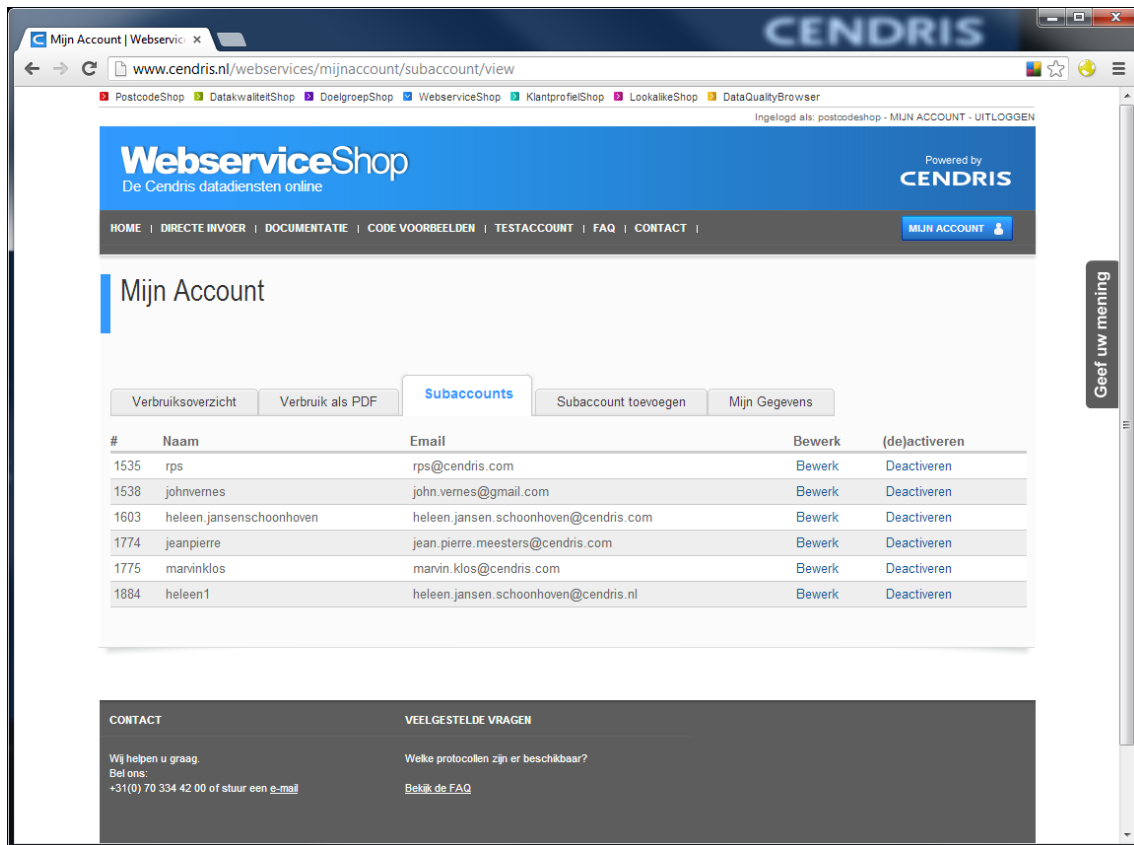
Mijn Account | Webservic ×

CENDRIS

www.cendris.nl/webservices/mijnaccount/subaccount/view

PostcodeShop DatakwaliteitShop DoelgroepShop WebserviceShop KlantprofielShop LookalikeShop DataQualityBrowser

Ingelogd als: postcodeshop - MIJN ACCOUNT - UITLOGGEN

WebserviceShop
De Cendris datadiensten online

Powered by
CENDRIS

HOME | DIRECTE INVOER | DOCUMENTATIE | CODE VOORBEELDEN | TESTACCOUNT | FAQ | CONTACT |

MIJN ACCOUNT

Geef uw mening

Mijn Account

Verbruiksoverzicht | Verbruik als PDF | Subaccounts | Subaccount toevoegen | Mijn Gegevens

| # | Naam | Email | Bewerk | (de)activeren |
|---|---|---|---|---|
| 1535 | rps | rps@cendris.com | Bewerk | Deactiveren |
| 1538 | johnvernes | john.vernes@gmail.com | Bewerk | Deactiveren |
| 1603 | heleen.jansenschoonhoven | heleen.jansen.schoonhoven@cendris.com | Bewerk | Deactiveren |
| 1774 | jeanpierre | jean.pierre.meesters@cendris.com | Bewerk | Deactiveren |
| 1775 | marvinklos | marvin.klos@cendris.com | Bewerk | Deactiveren |
| 1884 | heleen1 | heleen.jansen.schoonhoven@cendris.nl | Bewerk | Deactiveren |

CONTACT

Wij helpen u graag.
Bel ons:
+31(0) 70 334 42 00 of stuur een e-mail

VEELGESTELDE VRAGEN

Welke protocollen zijn er beschikbaar?

Bekijk de FAQ